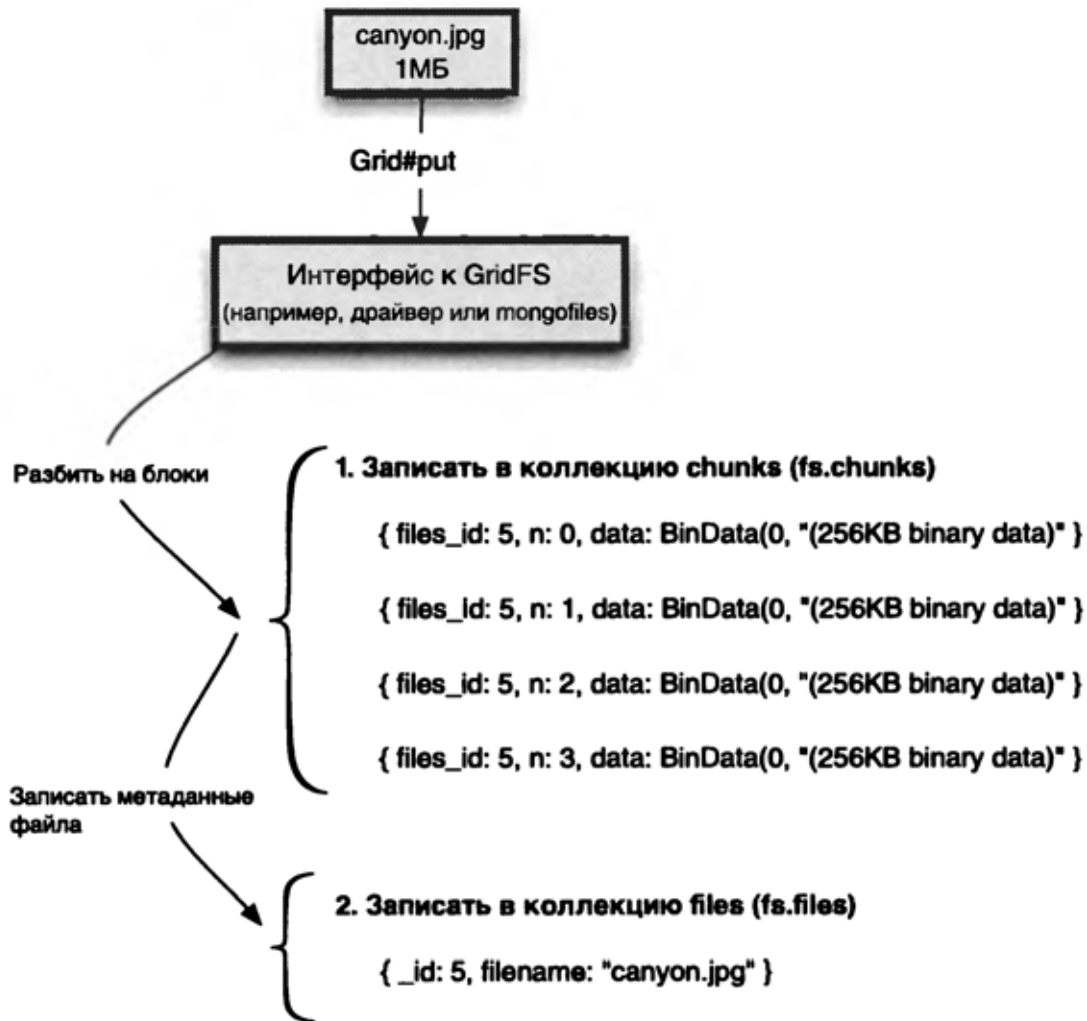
canyon.jpg
1МБ

Grid#put

Интерфейс к GridFS
(например, драйвер или mongofiles)

Разбить на блоки

1. Записать в коллекцию chunks (fs.chunks)

{ files_id: 5, n: 0, data: BinData(0, "(256KB binary data)" }

{ files_id: 5, n: 1, data: BinData(0, "(256KB binary data)" }

{ files_id: 5, n: 2, data: BinData(0, "(256KB binary data)" }

{ files_id: 5, n: 3, data: BinData(0, "(256KB binary data)" }

Записать метаданные файла

2. Записать в коллекцию files (fs.files)

{ _id: 5, filename: "canyon.jpg" }